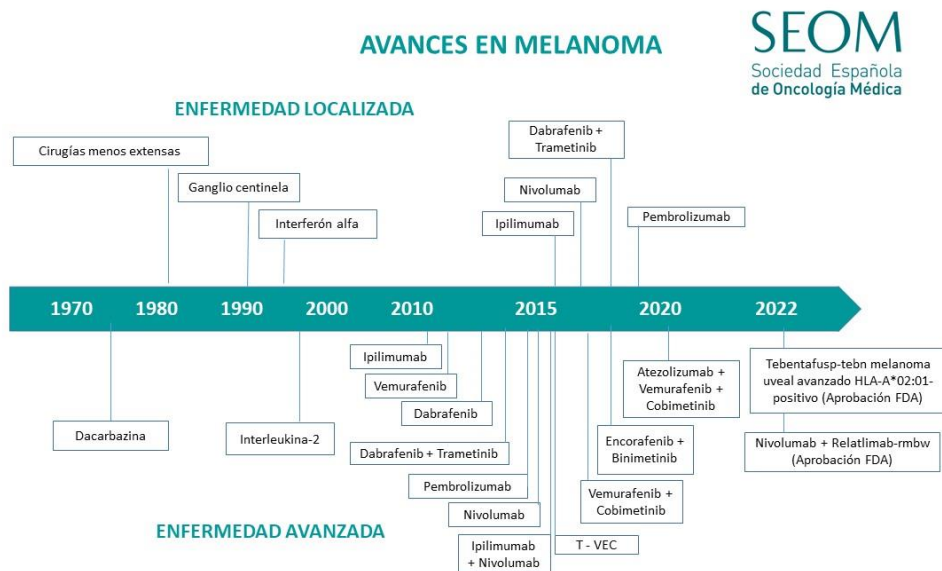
AVANCES EN MELANOMA

SEOM
Sociedad Española
de Oncología Médica

ENFERMEDAD LOCALIZADA

Cirugías menos extensas

Ganglio centinela

Interferón alfa

Dabrafenib + Trametinib

Nivolumab

Ipilimumab

Pembrolizumab

1970 1980 1990 2000 2010 2015 2020 2022

Dacarbazina

Interleukina-2

Ipilimumab

Vemurafenib

Dabrafenib

Dabrafenib + Trametinib

Pembrolizumab

Nivolumab

Ipilimumab + Nivolumab

T - VEC

Vemurafenib + Cobimetinib

Encorafenib + Binimetinib

Atezolizumab + Vemurafenib + Cobimetinib

Tebentafusp-tebn melanoma uveal avanzado HLA-A*02:01-positivo (Aprobación FDA)

Nivolumab + Relatlimab-rmbw (Aprobación FDA)

ENFERMEDAD AVANZADA